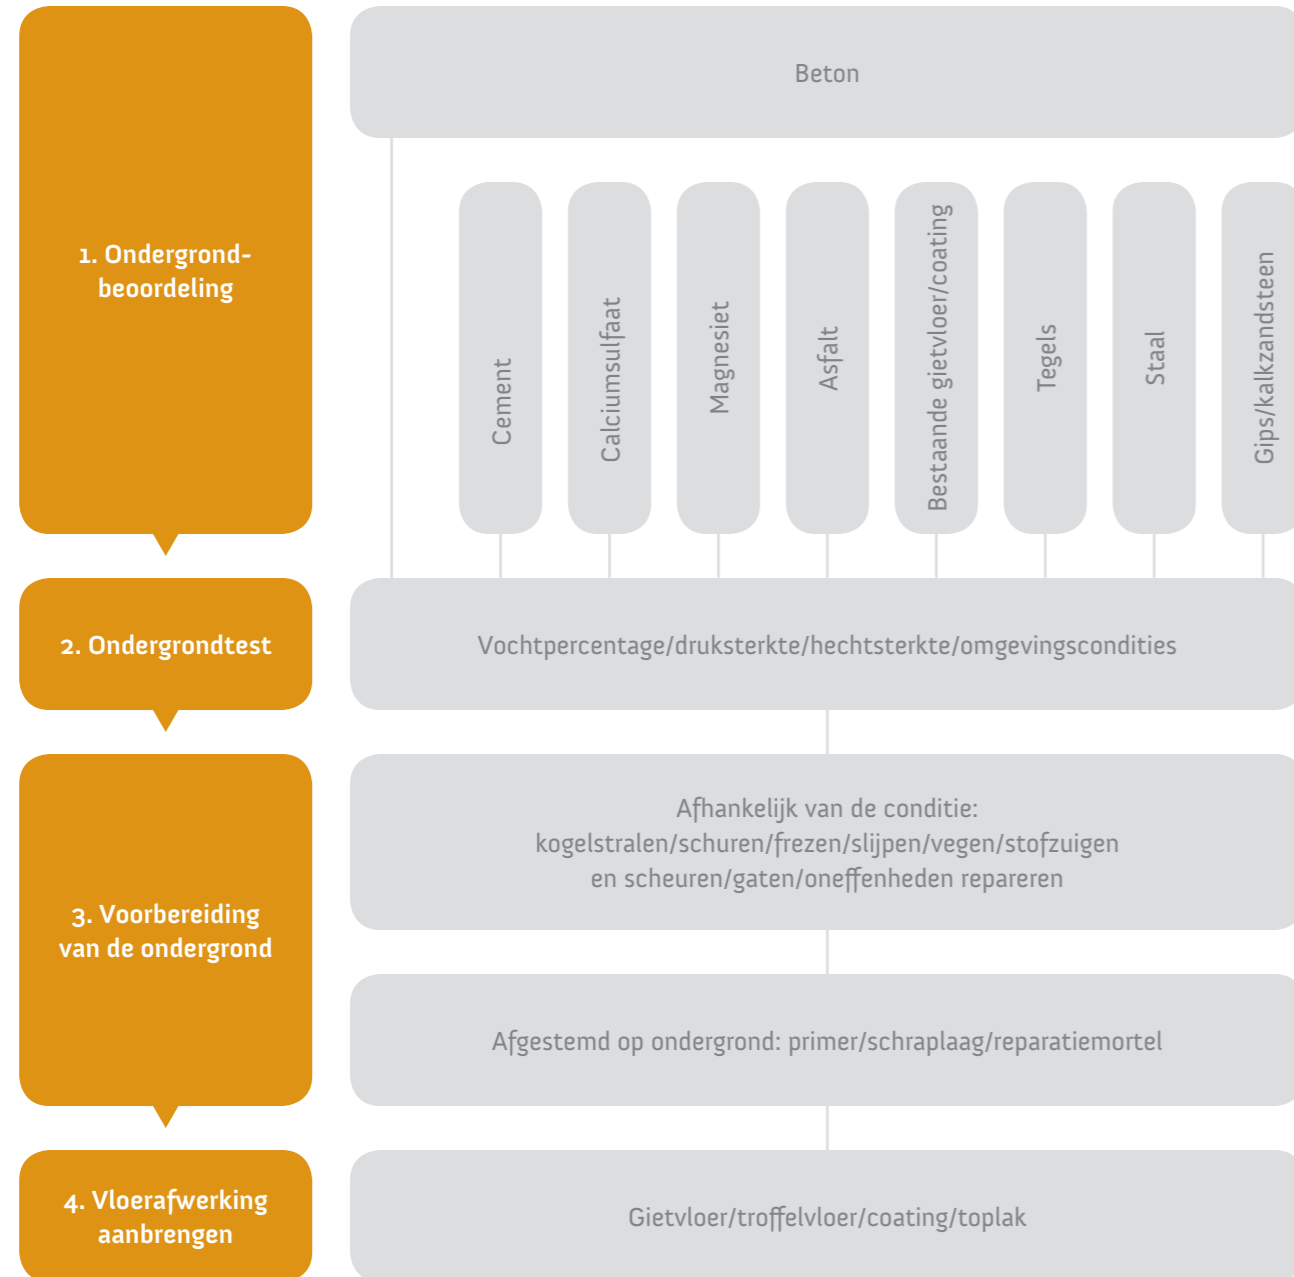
1. Ondergrondbeoordeling

Beton

Cement

Calciumsulfaat

Magnesiet

Asfalt

Bestaande gietvloer/coating

Tegels

Staal

Gips/kalkzandsteen

2. Ondergrondtest

Vochtpercentage/druksterkte/hechtsterkte/omgevingscondities

3. Voorbereiding van de ondergrond

Afhankelijk van de conditie: kogelstralen/schuren/frezen/slijpen/vegen/stofzuigen en scheuren/gaten/oneffenheden repareren

Afgestemd op ondergrond: primer/schraplaag/reparatiemortel

4. Vloerafwerking aanbrengen

Gietvloer/troffelvloer/coating/toplak